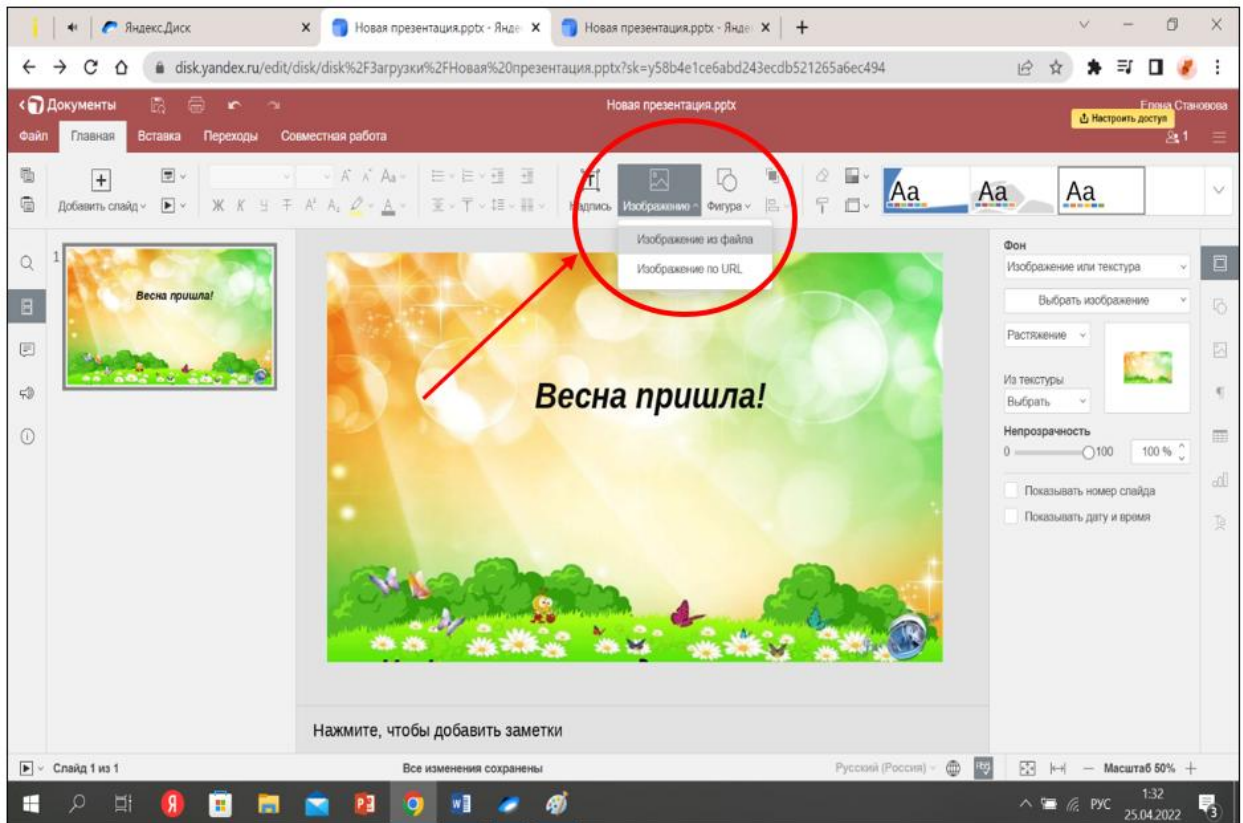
Яндекс.Диск
Новая презентация.pptx - Яндекс
Новая презентация.pptx - Яндекс
disk.yandex.ru/edit/disk/disk%2F3агрузки%2FНовая%20презентация.pptx?sk=y58b4e1ce6abd243ecdb521265a6ec494

Документы
Новая презентация.pptx
Елена Станова
Настроить доступ
Файл
Главная
Вставка
Переходы
Совместная работа
Добавить слайд
Надпись
Изображение
Фигура
Aa
Aa
Aa
Изображение из файла
Изображение по URL

1
Весна пришла!

Весна пришла!

Фон
Изображение или текстура
Выбрать изображение
Растяжение
Из текстуры
Выбрать
Непрозрачность
0
100
100 %
Показывать номер слайда
Показывать дату и время

Нажмите, чтобы добавить заметки

Слайд 1 из 1
Все изменения сохранены
Русский (Россия)
Масштаб 50%
РУС
1:32
25.04.2022